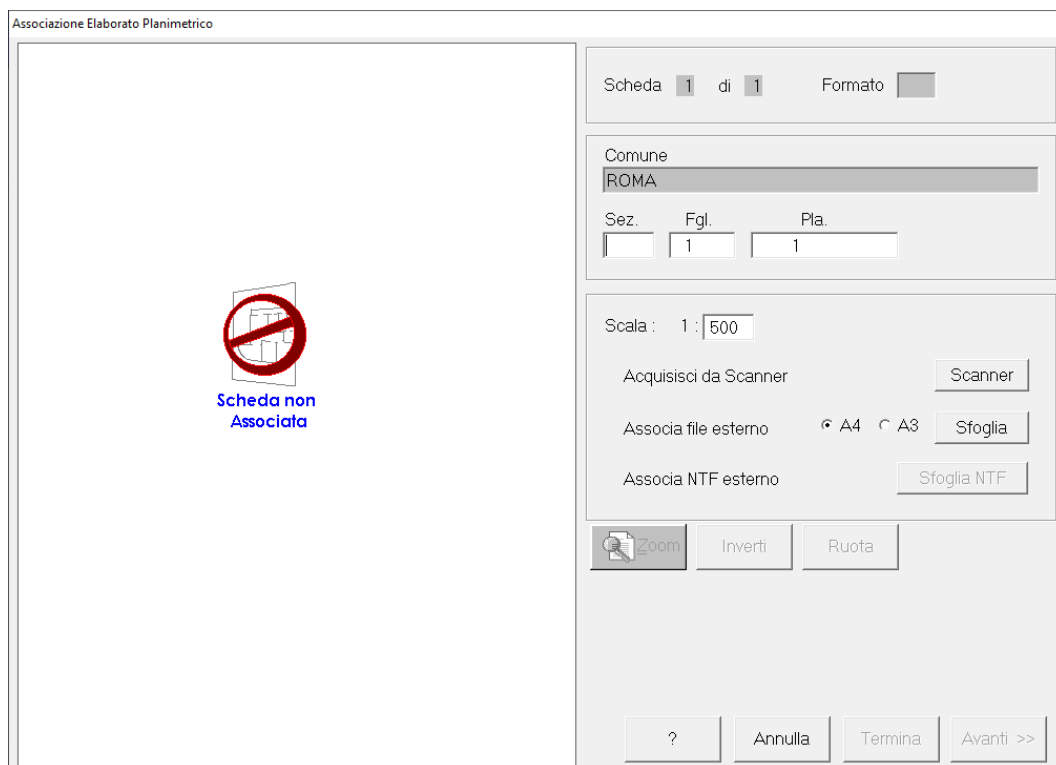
Associazione Elaborato Planimetrico

Scheda non Associata

Scheda 1 di 1 Formato

Comune
ROMA

Sez. Fgl. Pla.
1 1

Scala : 1 : 500

Acquisisci da Scanner Scanner

Associa file esterno A4 A3 Sfoglia

Associa NTF esterno Sfoglia NTF

Zoom Inverti Ruota

? Annulla Termina Avanti >>